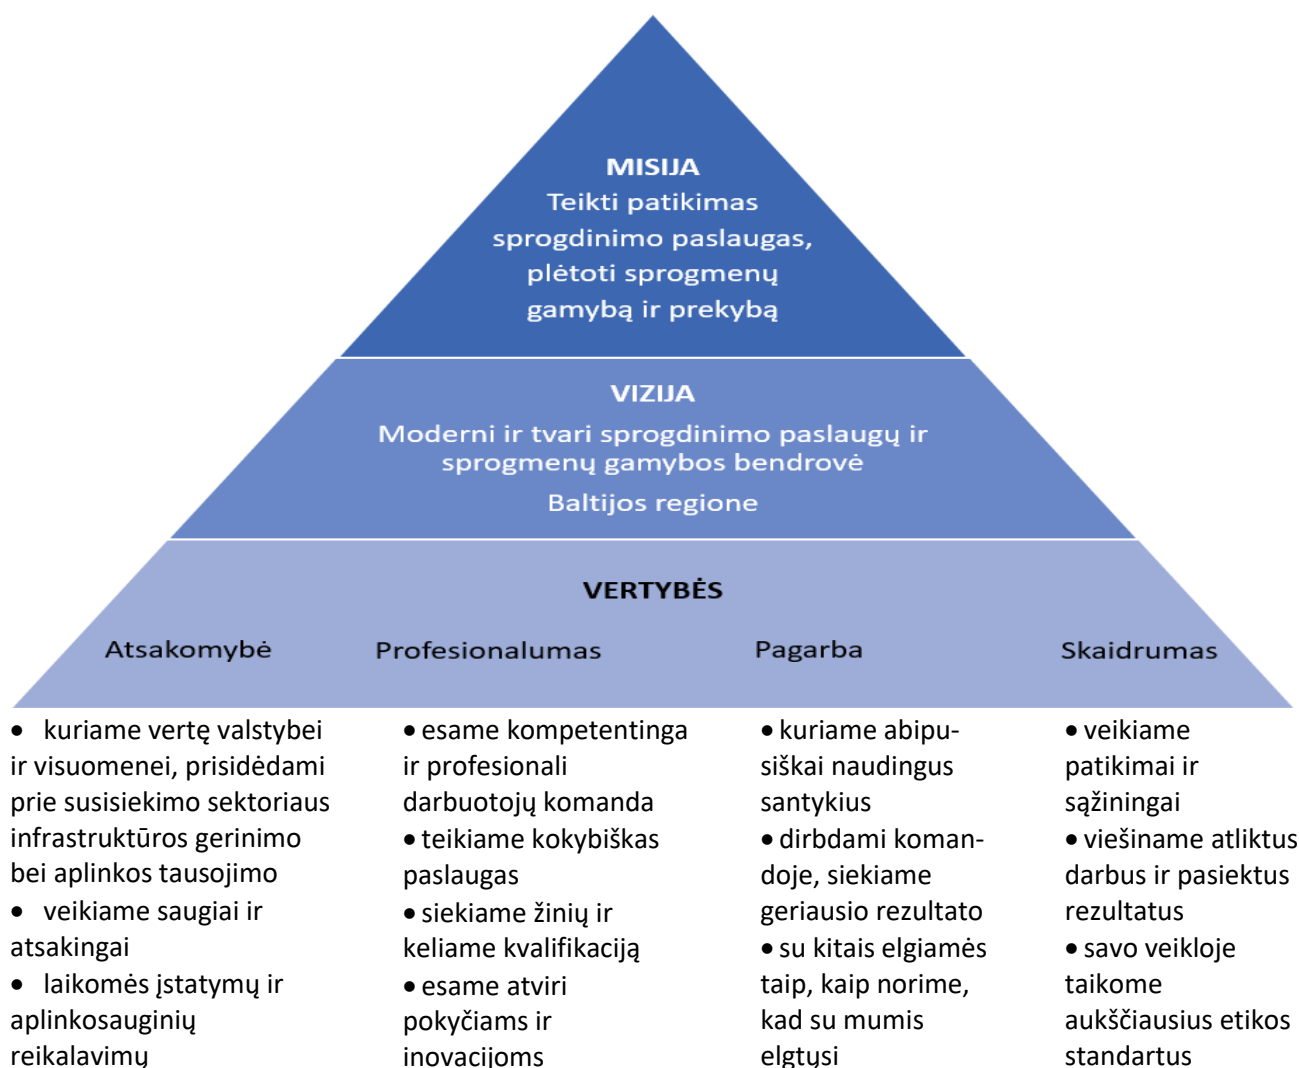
MISIJA
Teikti patikimas sprogdinimo paslaugas, plėtoti sprogmenų gamybą ir prekybą

VIZIJA
Moderni ir tvari sprogdinimo paslaugų ir sprogmenų gamybos bendrovė
Baltijos regione

VERTYBĖS

Atsakomybė
• kuriame vertę valstybei ir visuomenei, prisidėdami prie susisiekimo sektoriaus infrastruktūros gerinimo bei aplinkos tausojimo
• veikiame saugiai ir atsakingai
• laikomės įstatymų ir aplinkosauginių reikalavimų

Profesionalumas
• esame kompetentinga ir profesionali darbuotojų komanda
• teikiame kokybiškas paslaugas
• siekiame žinių ir keliame kvalifikaciją
• esame atviri pokyčiams ir inovacijoms

Pagarba
• kuriame abipusiškai naudingus santykius
• dirbdami komandoje, siekiame geriausio rezultato
• su kitais elgiamės taip, kaip norime, kad su mumis elgtųsi

Skaidrumas
• veikiame patikimai ir sąžiningai
• viešiname atliktus darbus ir pasiektus rezultatus
• savo veikloje taikome aukščiausius etikos standartus